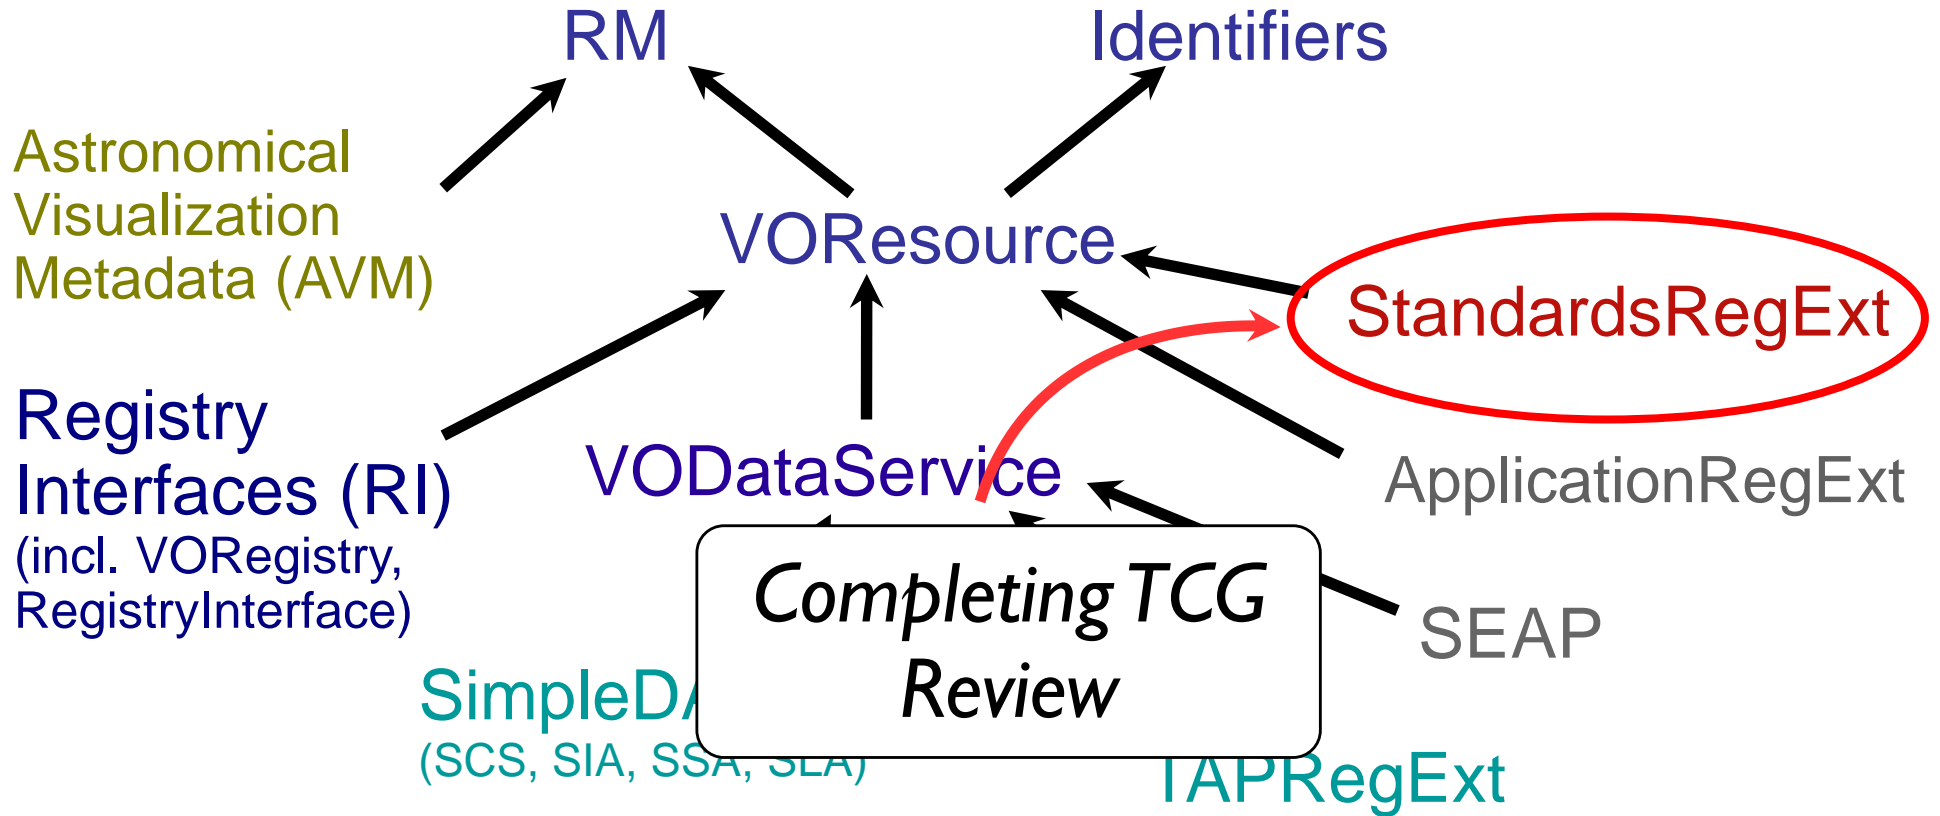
RM

Identifiers

Astronomical Visualization Metadata (AVM)

VOResource

StandardsRegExt

Registry Interfaces (RI)
(incl. VORegistry, RegistryInterface)

VODataService

ApplicationRegExt

SEAP

SimpleD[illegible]
(SCS, SIA, SSA, SLA)

TAPRegExt

Completing TCG Review